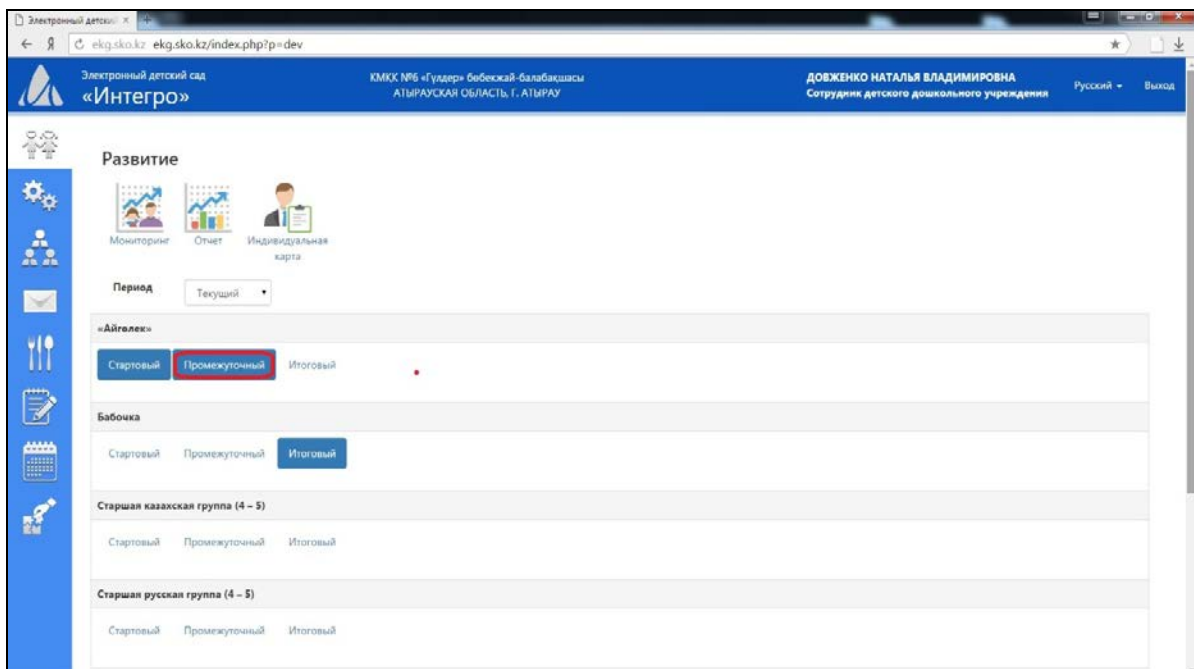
Электронный детски ×

ekg.sko.kz ekg.sko.kz/index.php?p=dev

Электронный детский сад
«Интегро»

КМҚК №6 «Гүлдер» бөбекжай-балабақшасы
АТЫРАУСКАЯ ОБЛАСТЬ, Г. АТЫРАУ

ДОВЖЕНКО НАТАЛЬЯ ВЛАДИМИРОВНА
Сотрудник детского дошкольного учреждения

Русский

Выход

Развитие

Мониторинг

Отчет

Индивидуальная карта

Период

Текущий

«Айгөлек»

Стартовый

Промежуточный

Итоговый

Бабочка

Стартовый

Промежуточный

Итоговый

Старшая казахская группа (4 – 5)

Стартовый

Промежуточный

Итоговый

Старшая русская группа (4 – 5)

Стартовый

Промежуточный

Итоговый